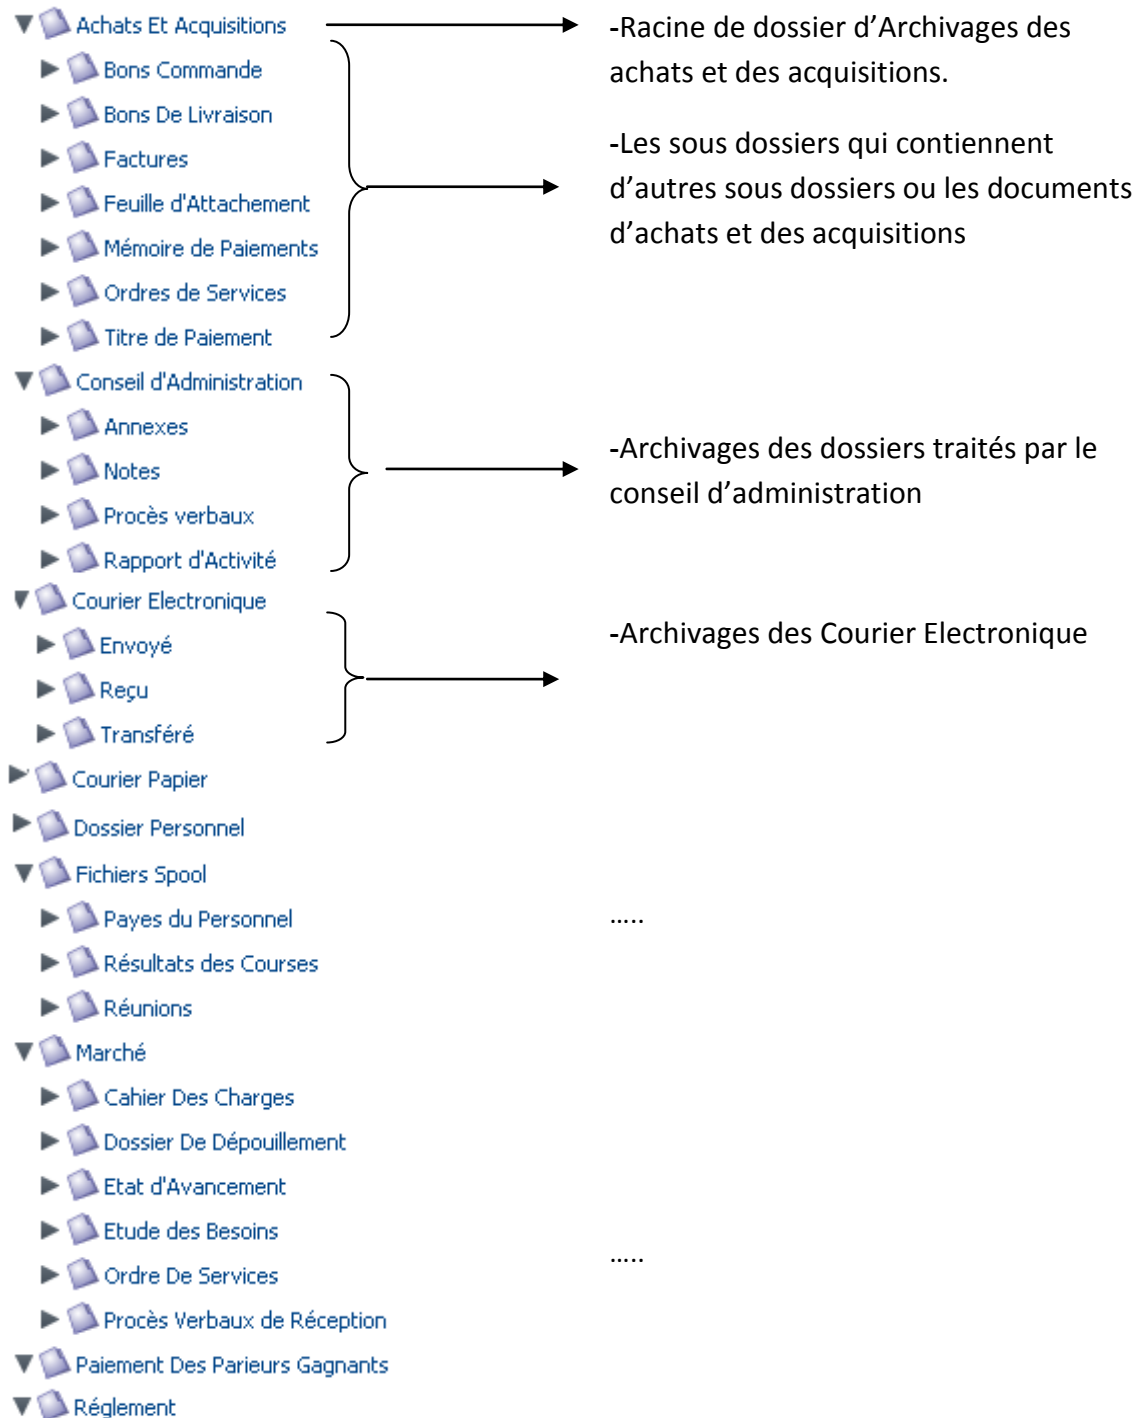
Achats Et Acquisitions

-Racine de dossier d'Archivages des achats et des acquisitions.

Bons Commande
Bons De Livraison
Factures
Feuille d'Attachement
Mémoire de Paiements
Ordres de Services
Titre de Paiement

-Les sous dossiers qui contiennent d'autres sous dossiers ou les documents d'achats et des acquisitions

Conseil d'Administration
Annexes
Notes
Procès verbaux
Rapport d'Activité

-Archivages des dossiers traités par le conseil d'administration

Courier Electronique
Envoyé
Reçu
Transféré

-Archivages des Courier Electronique

Courier Papier
Dossier Personnel
Fichiers Spool
Payes du Personnel
Résultats des Courses
Réunions

…..

Marché
Cahier Des Charges
Dossier De Dépouillement
Etat d'Avancement
Etude des Besoins
Ordre De Services
Procès Verbaux de Réception

…..

Paiement Des Parieurs Gagnants
Réglement